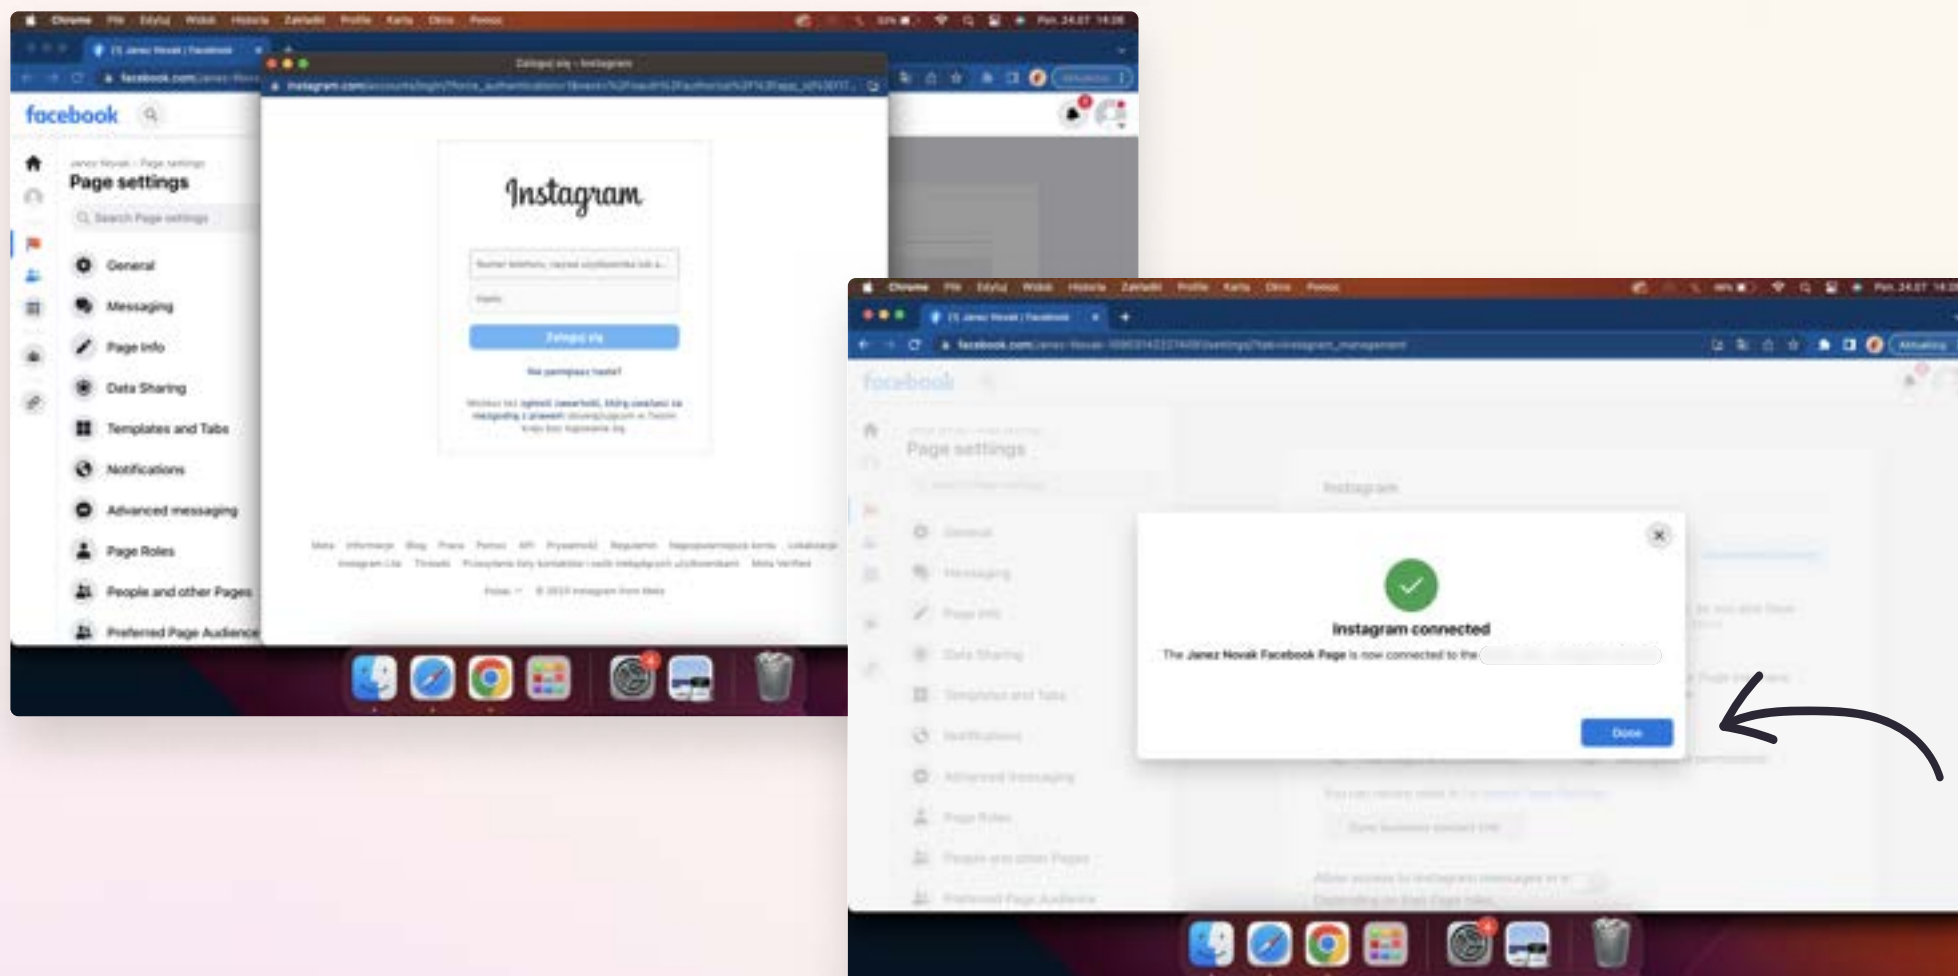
Chrome File Edytuj Widok Historia Zakładki Profile Karta Okno Pomoc

(1) Janez Novak | Facebook

facebook.com/janez-Novak

Zaloguj się • Instagram

instagram.com/accounts/login/?force_authentication=1&next=%2Foauth%2Fauthorize%3Fapp_id%3D17...

facebook

Janez Novak › Page settings

Page settings

Search Page settings

General

Messaging

Page info

Data Sharing

Templates and Tabs

Notifications

Advanced messaging

Page Roles

People and other Pages

Preferred Page Audience

Instagram

Numer telefonu, nazwa użytkownika lub a...

Hasło

Zaloguj się

Nie pamiętasz hasła?

Możesz też zgłosić zawartość, którą uważasz za niezgodną z prawem obowiązującym w Twoim kraju bez logowania się.

Meta Informacje Blog Praca Pomoc API Prywatność Regulamin Najpopularniejsze konta Lokalizacje Instagram Lite Threads Przesyłanie listy kontaktów i osoby niebędące użytkownikami Meta Verified

Polski © 2023 Instagram from Meta

Chrome File Edytuj Widok Historia Zakładki Profile Karta Okno Pomoc

(1) Janez Novak | Facebook

facebook.com/Janez-Novak-100031432274409/settings/?tab=instagram_management

Aktualizuj

facebook

Page settings

Instagram

General

Messaging

Page info

Data Sharing

Templates and Tabs

Notifications

Advanced messaging

Page Roles

People and other Pages

Preferred Page Audience

Instagram connected

The Janez Novak Facebook Page is now connected to the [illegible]

Done